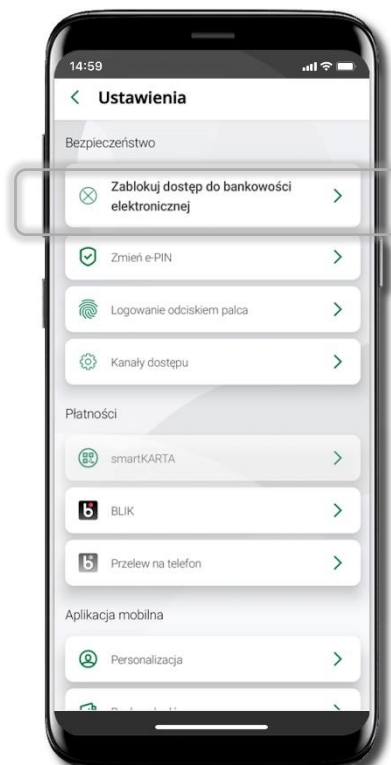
14:59

Ustawienia

Bezpieczeństwo

Zablokuj dostęp do bankowości elektronicznej

Zmień e-PIN

Logowanie odciskiem palca

Kanały dostępu

Płatności

smartKARTA

BLIK

Przelew na telefon

Aplikacja mobilna

Personalizacja

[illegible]